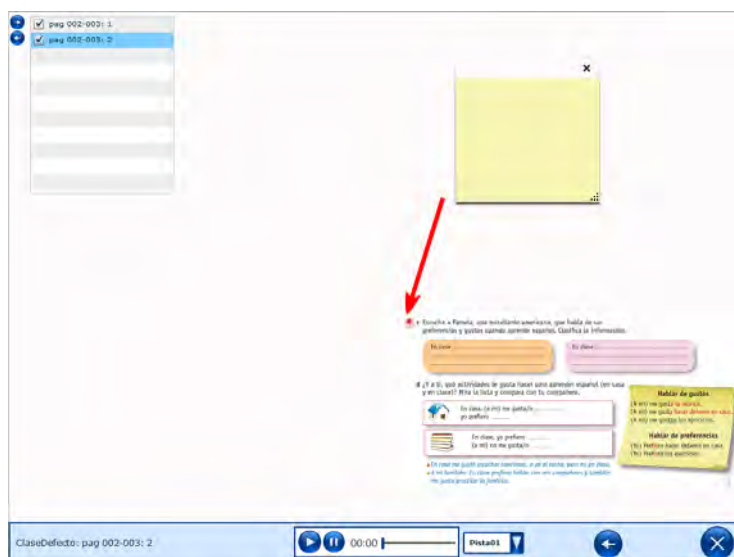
pag 002-003: 1
pag 002-003: 2

×

Escucha a Pamela, una estudiante americana, que habla de sus preferencias y gustos cuando aprende español. Clasifica la información.

En casa ...
En clase ...

¿Y a ti, qué actividades te gusta hacer para aprender español en casa y en clase? Mira la lista y compara con tu compañero.

En casa, (a mí) me gusta/n ...
yo prefiero ...

En clase, yo prefiero ...
(a mí) no me gusta/n ...

Hablar de gustos
(A mí) me gusta la música.
(A mí) me gusta hacer deberes en casa.
(A mí) me gustan los ejercicios.

Hablar de preferencias
(Yo) Prefiero hacer deberes en casa.
(Yo) Prefiero los ejercicios.

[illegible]

ClaseDefecto: pag 002-003: 2
00:00
Pista01